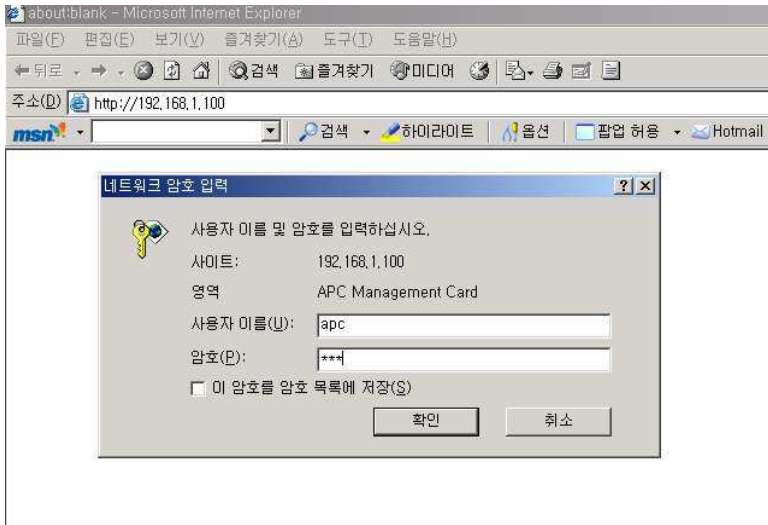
about:blank - Microsoft Internet Explorer

파일(F) 편집(E) 보기(V) 즐겨찾기(A) 도구(T) 도움말(H)

뒤로 검색 즐겨찾기 미디어

주소(D) http://192.168.1.100

msn 검색 하이라이트 옵션 팝업 허용 Hotmail

네트워크 암호 입력 ? X

사용자 이름 및 암호를 입력하십시오.

사이트: 192.168.1.100

영역 APC Management Card

사용자 이름(U): apc

암호(P): ***

이 암호를 암호 목록에 저장(S)

확인 취소